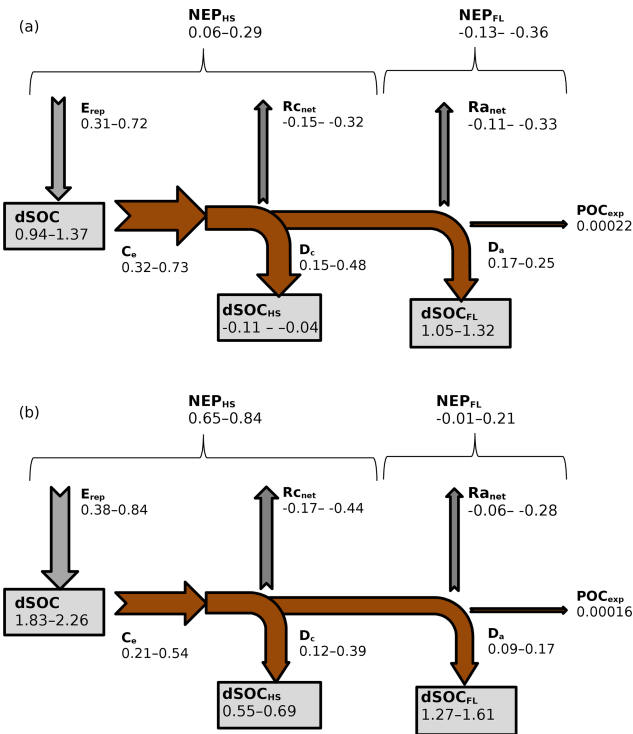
(a)

$\mathbf{NEP_{HS}}$
0.06–0.29

$\mathbf{NEP_{FL}}$
-0.13– -0.36

$\mathbf{E_{rep}}$
0.31–0.72

$\mathbf{Rc_{net}}$
-0.15– -0.32

$\mathbf{Ra_{net}}$
-0.11– -0.33

dSOC
0.94–1.37

$\mathbf{C_e}$
0.32–0.73

$\mathbf{D_c}$
0.15–0.48

$\mathbf{POC_{exp}}$
0.00022

$\mathbf{D_a}$
0.17–0.25

$\mathbf{dSOC_{HS}}$
-0.11 – -0.04

$\mathbf{dSOC_{FL}}$
1.05–1.32

(b)

$\mathbf{NEP_{HS}}$
0.65–0.84

$\mathbf{NEP_{FL}}$
-0.01–0.21

$\mathbf{E_{rep}}$
0.38–0.84

$\mathbf{Rc_{net}}$
-0.17– -0.44

$\mathbf{Ra_{net}}$
-0.06– -0.28

dSOC
1.83–2.26

$\mathbf{C_e}$
0.21–0.54

$\mathbf{D_c}$
0.12–0.39

$\mathbf{POC_{exp}}$
0.00016

$\mathbf{D_a}$
0.09–0.17

$\mathbf{dSOC_{HS}}$
0.55–0.69

$\mathbf{dSOC_{FL}}$
1.27–1.61